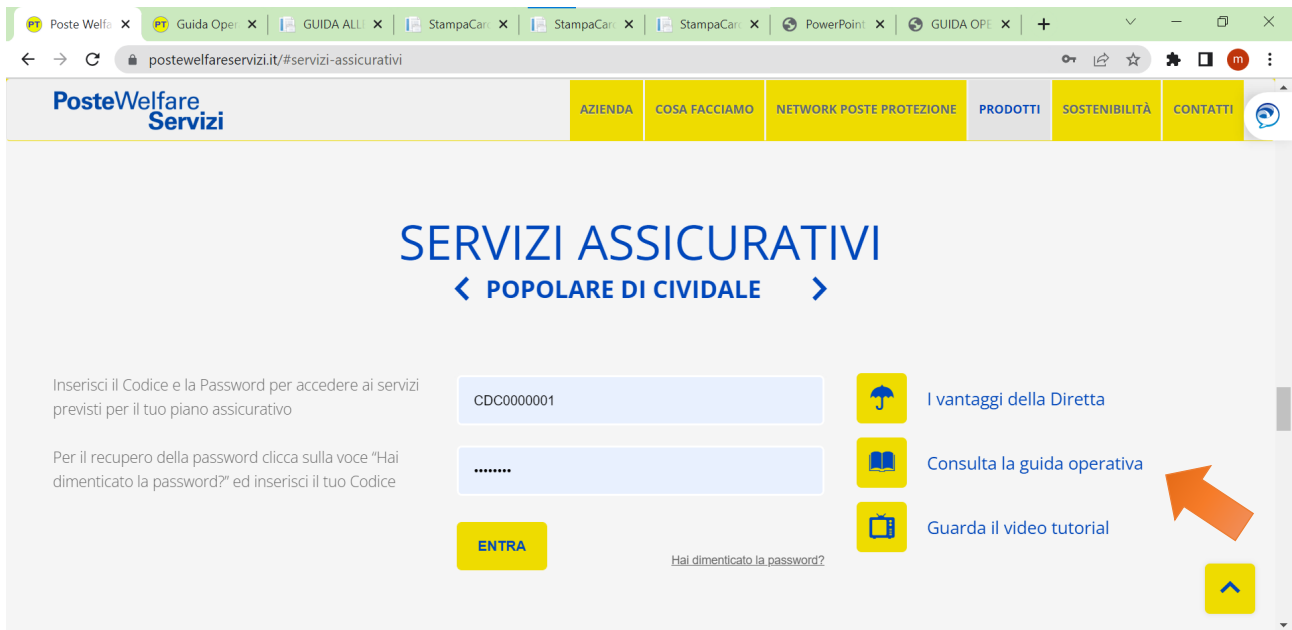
Poste Welfa
Guida Oper
GUIDA ALL
StampaCar
StampaCar
StampaCar
PowerPoint
GUIDA OPE

postewelfareservizi.it/#servizi-assicurativi

PosteWelfare Servizi

AZIENDA | COSA FACCIAMO | NETWORK POSTE PROTEZIONE | PRODOTTI | SOSTENIBILITÀ | CONTATTI

SERVIZI ASSICURATIVI

POPOLARE DI CIVIDALE

Inserisci il Codice e la Password per accedere ai servizi previsti per il tuo piano assicurativo

Per il recupero della password clicca sulla voce "Hai dimenticato la password?" ed inserisci il tuo Codice

CDC0000001

••••••••

ENTRA

Hai dimenticato la password?

I vantaggi della Diretta

Consulta la guida operativa

Guarda il video tutorial